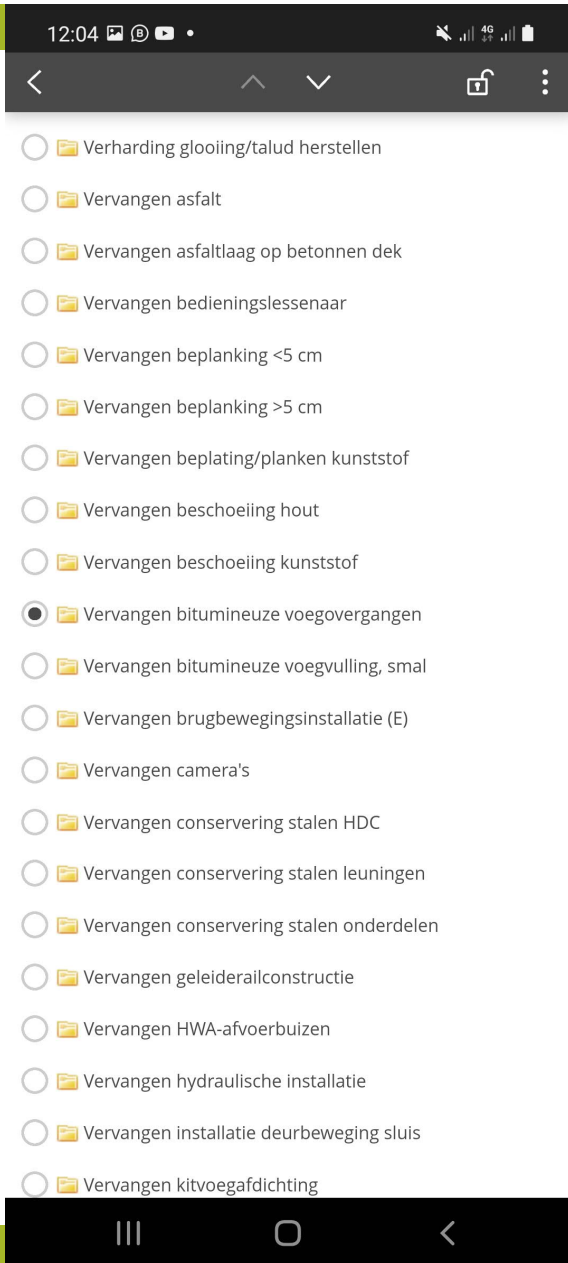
12:04 4G

Verharding glooiing/talud herstellen

Vervangen asfalt

Vervangen asfaltlaag op betonnen dek

Vervangen bedieningslessenaar

Vervangen beplanking <5 cm

Vervangen beplanking >5 cm

Vervangen beplating/planken kunststof

Vervangen beschoeiing hout

Vervangen beschoeiing kunststof

Vervangen bitumineuze voegovergangen

Vervangen bitumineuze voegvulling, smal

Vervangen brugbewegingsinstallatie (E)

Vervangen camera's

Vervangen conservering stalen HDC

Vervangen conservering stalen leuningen

Vervangen conservering stalen onderdelen

Vervangen geleiderailconstructie

Vervangen HWA-afvoerbuizen

Vervangen hydraulische installatie

Vervangen installatie deurbeweging sluis

Vervangen kitvoegafdichting